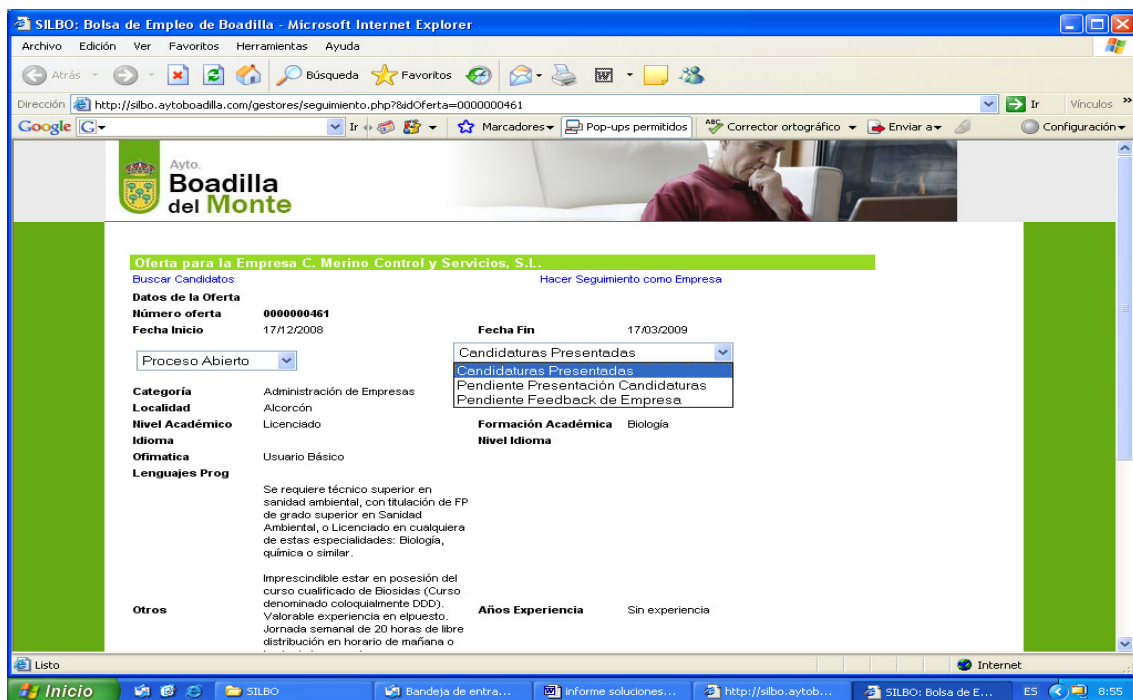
SILBO: Bolsa de Empleo de Boadilla - Microsoft Internet Explorer

Archivo Edición Ver Favoritos Herramientas Ayuda

Atrás Búsqueda Favoritos

Dirección http://silbo.aytoboadilla.com/gestores/seguimiento.php?&idOferta=0000000461 Ir Vínculos

Google G Ir Marcadores Pop-ups permitidos Corrector ortográfico Enviar a Configuración

Ayto. Boadilla del Monte

Oferta para la Empresa C. Merino Control y Servicios, S.L.

Buscar Candidatos

Hacer Seguimiento como Empresa

Datos de la Oferta

| | | | |
|---|---|---|---|
| Número oferta | 0000000461 | | |
| Fecha Inicio | 17/12/2008 | Fecha Fin | 17/03/2009 |

Proceso Abierto

Candidaturas Presentadas
Candidaturas Presentadas
Pendiente Presentación Candidaturas
Pendiente Feedback de Empresa

| | | | |
|---|---|---|---|
| Categoría | Administración de Empresas | | |
| Localidad | Alcorcón | | |
| Nivel Académico | Licenciado | Formación Académica | Biología |
| Idioma | | Nivel Idioma | |
| Ofimatica | Usuario Básico | | |
| Lenguajes Prog | | | |

Se requiere técnico superior en sanidad ambiental, con titulación de FP de grado superior en Sanidad Ambiental, o Licenciado en cualquiera de estas especialidades: Biología, química o similar.

Otros

Imprescindible estar en posesión del curso cualificado de Biosidas (Curso denominado coloquialmente DDD). Valorable experiencia en elpuesto. Jornada semanal de 20 horas de libre distribución en horario de mañana o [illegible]

Años Experiencia Sin experiencia

Listo

Internet

Inicio SILBO Bandeja de entra... informe soluciones... http://silbo.aytob... SILBO: Bolsa de E... ES 8:55